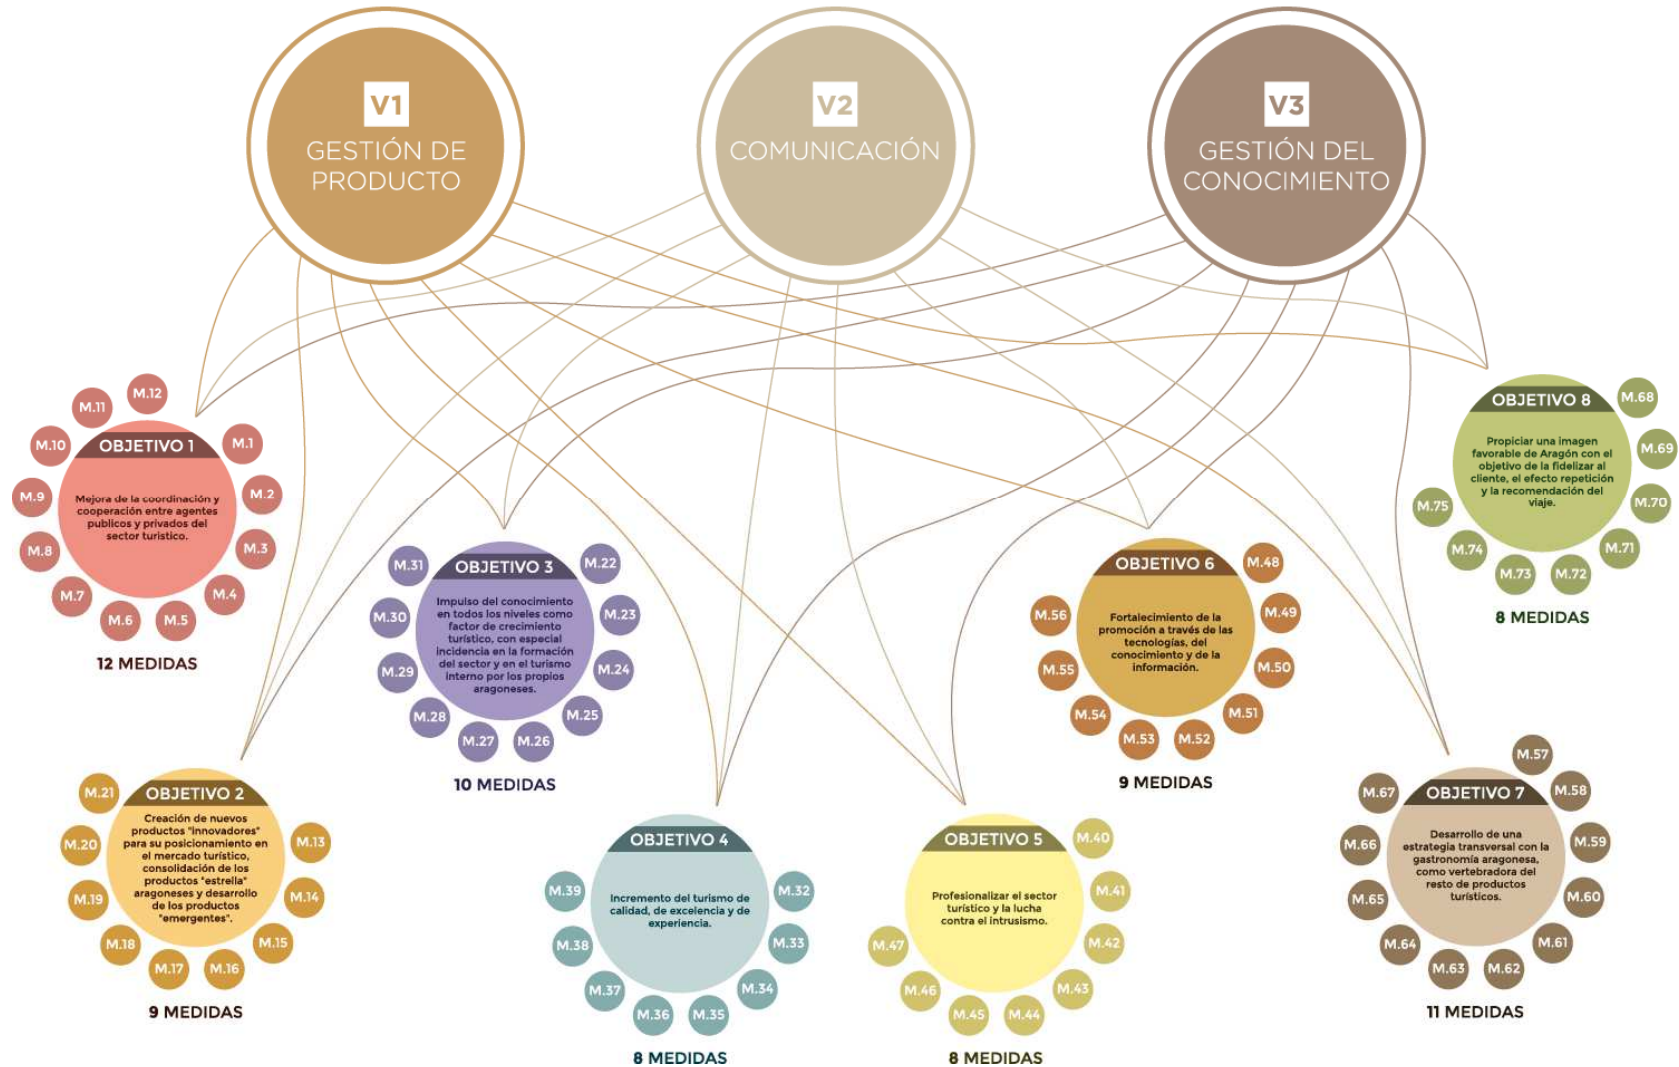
V1
GESTIÓN DE PRODUCTO

V2
COMUNICACIÓN

V3
GESTIÓN DEL CONOCIMIENTO

M.12 M.11 M.10 M.1
OBJETIVO 1
Mejora de la coordinación y cooperación entre agentes publicos y privados del sector turistico.
M.9 M.2 M.8 M.3 M.7 M.4 M.6 M.5
12 MEDIDAS

M.31 M.22
OBJETIVO 3
Impulso del conocimiento en todos los niveles como factor de crecimiento turístico, con especial incidencia en la formación del sector y en el turismo interno por los propios aragoneses.
M.30 M.23 M.29 M.24 M.28 M.25 M.27 M.26
10 MEDIDAS

M.48
OBJETIVO 6
Fortalecimiento de la promoción a través de las tecnologías, del conocimiento y de la información.
M.56 M.49 M.55 M.50 M.54 M.51 M.53 M.52
9 MEDIDAS

M.68
OBJETIVO 8
Propiciar una imagen favorable de Aragón con el objetivo de la fidelizar al cliente, el efecto repetición y la recomendación del viaje.
M.69 M.75 M.70 M.74 M.71 M.73 M.72
8 MEDIDAS

M.21
OBJETIVO 2
Creación de nuevos productos "innovadores" para su posicionamiento en el mercado turístico, consolidación de los productos "estrella" aragoneses y desarrollo de los productos "emergentes".
M.20 M.13 M.19 M.14 M.18 M.15 M.17 M.16
9 MEDIDAS

OBJETIVO 4
Incremento del turismo de calidad, de excelencia y de experiencia.
M.39 M.32 M.38 M.33 M.37 M.34 M.36 M.35
8 MEDIDAS

M.40
OBJETIVO 5
Profesionalizar el sector turístico y la lucha contra el intrusismo.
M.41 M.47 M.42 M.46 M.43 M.45 M.44
8 MEDIDAS

M.57
M.67
OBJETIVO 7
M.58
Desarrollo de una estrategia transversal con la gastronomía aragonesa, como vertebradora del resto de productos turísticos.
M.66 M.59 M.65 M.60 M.64 M.61 M.63 M.62
11 MEDIDAS